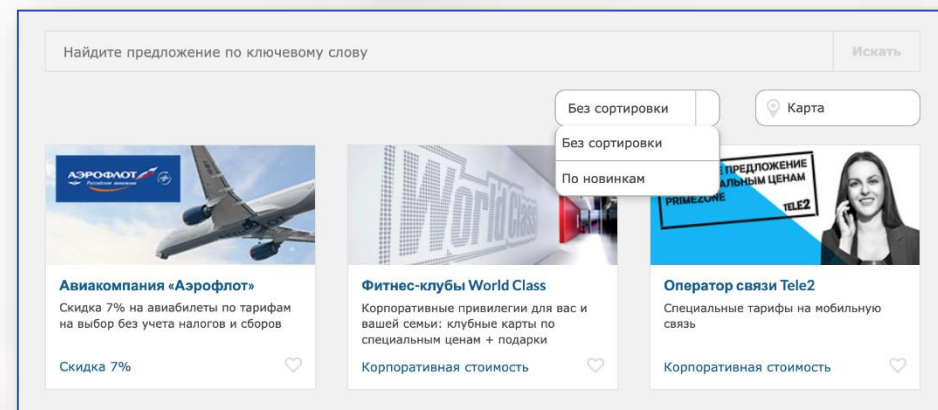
Найдите предложение по ключевому слову

Искать

Без сортировки

Карта

Без сортировки

По новинкам

АЭРОФЛОТ
Российские авиалинии

World Class

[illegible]Е ПРЕДЛОЖЕНИЕ
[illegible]АЛЬНЫМ ЦЕНАМ
PRIMEZONE
TELE2

Авиакомпания «Аэрофлот»
Скидка 7% на авиабилеты по тарифам на выбор без учета налогов и сборов

Скидка 7%

Фитнес-клубы World Class
Корпоративные привилегии для вас и вашей семьи: клубные карты по специальным ценам + подарки

Корпоративная стоимость

Оператор связи Tele2
Специальные тарифы на мобильную связь

Корпоративная стоимость